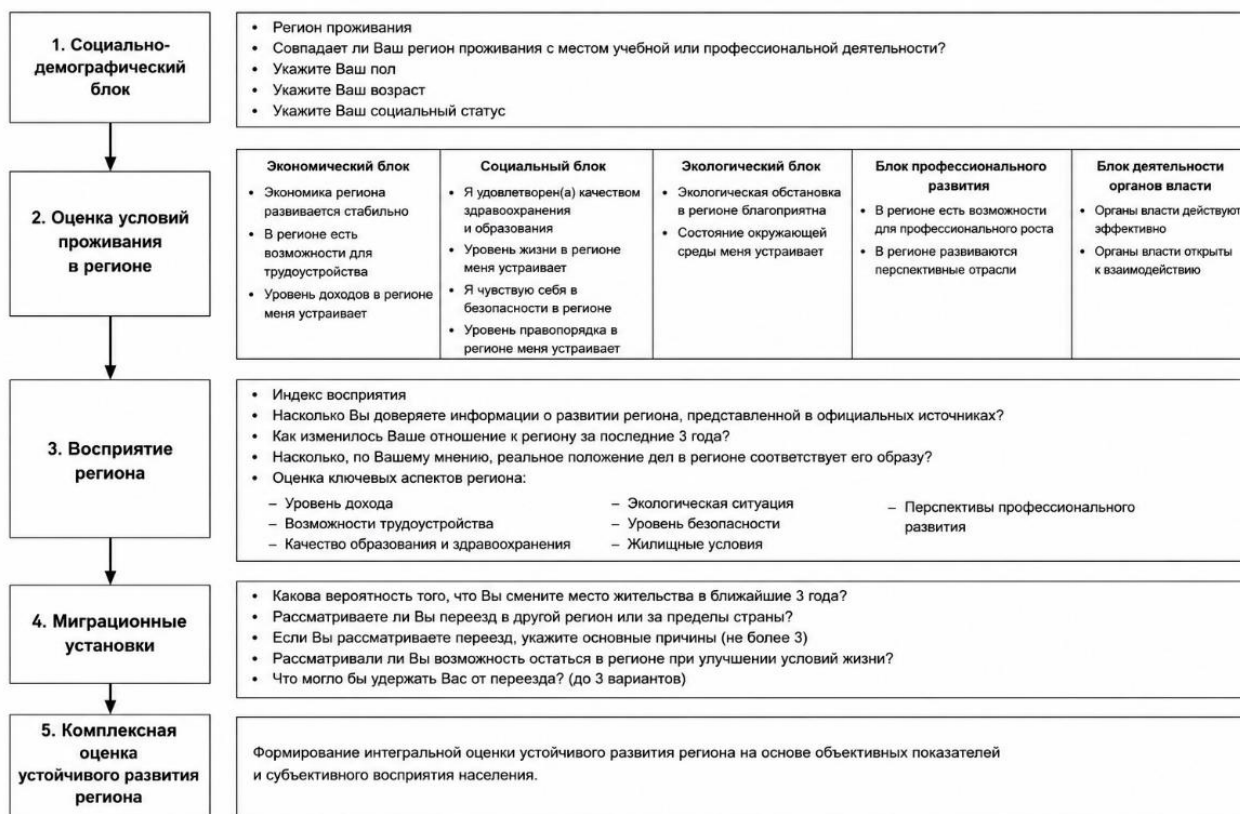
1. Социально-демографический блок

• Регион проживания
• Совпадает ли Ваш регион проживания с местом учебной или профессиональной деятельности?
• Укажите Ваш пол
• Укажите Ваш возраст
• Укажите Ваш социальный статус

2. Оценка условий проживания в регионе

| Экономический блок | Социальный блок | Экологический блок | Блок профессионального развития | Блок деятельности органов власти |
|---|---|---|---|---|
| • Экономика региона развивается стабильно • В регионе есть возможности для трудоустройства • Уровень доходов в регионе меня устраивает | • Я удовлетворен(а) качеством здравоохранения и образования • Уровень жизни в регионе меня устраивает • Я чувствую себя в безопасности в регионе • Уровень правопорядка в регионе меня устраивает | • Экологическая обстановка в регионе благоприятна • Состояние окружающей среды меня устраивает | • В регионе есть возможности для профессионального роста • В регионе развиваются перспективные отрасли | • Органы власти действуют эффективно • Органы власти открыты к взаимодействию |

3. Восприятие региона

• Индекс восприятия
• Насколько Вы доверяете информации о развитии региона, представленной в официальных источниках?
• Как изменилось Ваше отношение к региону за последние 3 года?
• Насколько, по Вашему мнению, реальное положение дел в регионе соответствует его образу?
• Оценка ключевых аспектов региона:
– Уровень дохода
– Возможности трудоустройства
– Качество образования и здравоохранения
– Экологическая ситуация
– Уровень безопасности
– Жилищные условия
– Перспективы профессионального развития

4. Миграционные установки

• Какова вероятность того, что Вы смените место жительства в ближайшие 3 года?
• Рассматриваете ли Вы переезд в другой регион или за пределы страны?
• Если Вы рассматриваете переезд, укажите основные причины (не более 3)
• Рассматривали ли Вы возможность остаться в регионе при улучшении условий жизни?
• Что могло бы удержать Вас от переезда? (до 3 вариантов)

5. Комплексная оценка устойчивого развития региона

Формирование интегральной оценки устойчивого развития региона на основе объективных показателей и субъективного восприятия населения.